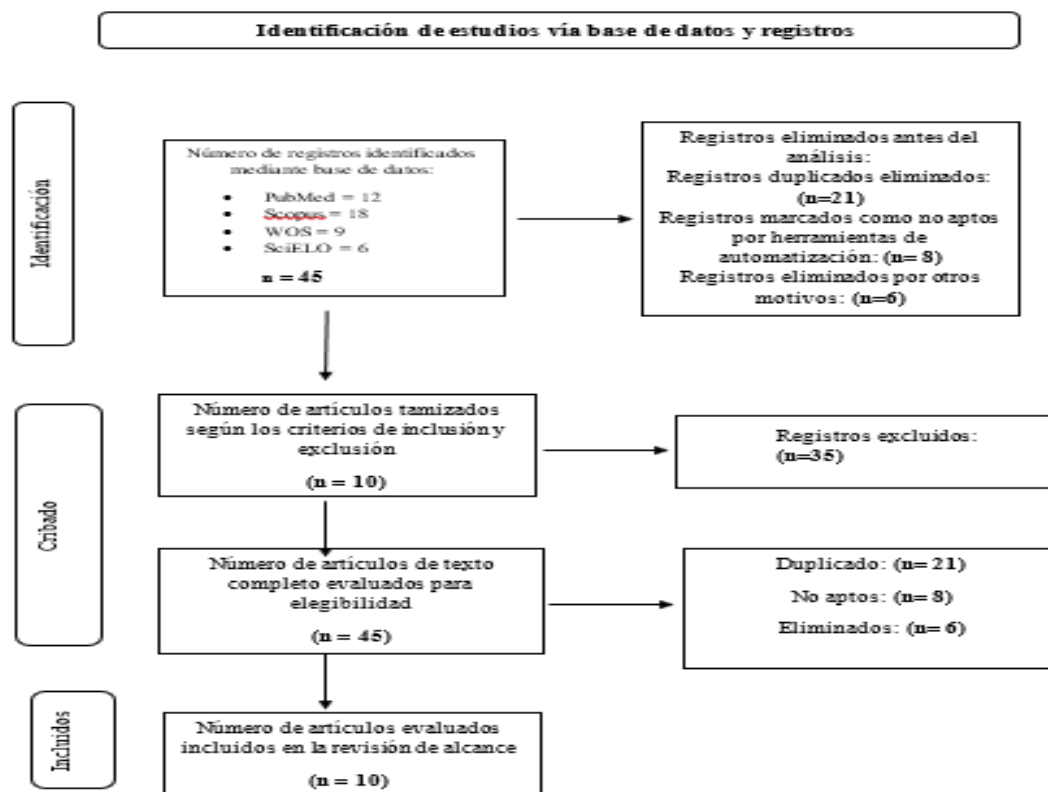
Identificación de estudios vía base de datos y registros

Identificación

Número de registros identificados mediante base de datos:

- PubMed = 12
- Scopus = 18
- WOS = 9
- SciELO = 6

n = 45

Registros eliminados antes del análisis:
Registros duplicados eliminados: (n=21)
Registros marcados como no aptos por herramientas de automatización: (n= 8)
Registros eliminados por otros motivos: (n=6)

Cribado

Número de artículos tamizados según los criterios de inclusión y exclusión

(n = 10)

Registros excluidos: (n=35)

Número de artículos de texto completo evaluados para elegibilidad

(n = 45)

Duplicado: (n= 21)

No aptos: (n= 8)

Eliminados: (n= 6)

Incluidos

Número de artículos evaluados incluidos en la revisión de alcance

(n = 10)